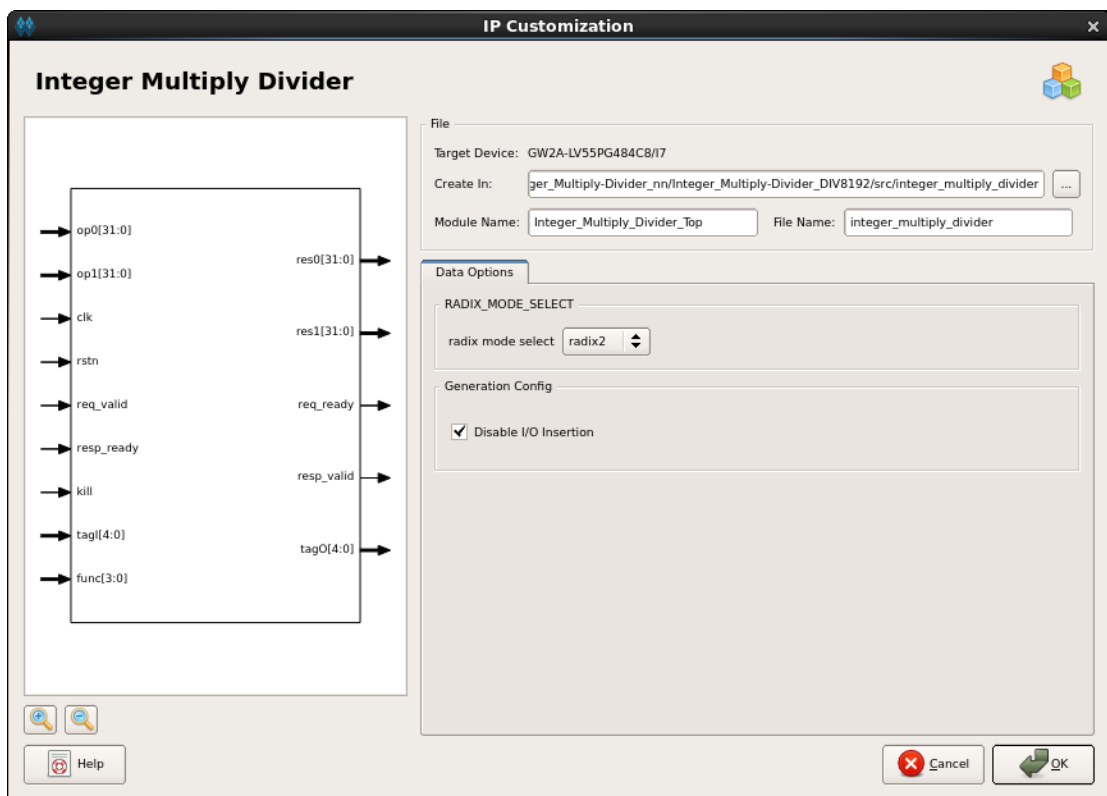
IP Customization

Integer Multiply Divider

op0[31:0]
op1[31:0]
clk
rstn
req_valid
resp_ready
kill
tagI[4:0]
func[3:0]
res0[31:0]
res1[31:0]
req_ready
resp_valid
tagO[4:0]

File
Target Device: GW2A-LV55PG484C8/I7
Create In: ger_Multiply-Divider_nn/Integer_Multiply-Divider_DIV8192/src/integer_multiply_divider
...
Module Name: Integer_Multiply_Divider_Top
File Name: integer_multiply_divider

Data Options
RADIX_MODE_SELECT
radix mode select radix2
Generation Config
Disable I/O Insertion

Help
Cancel
OK